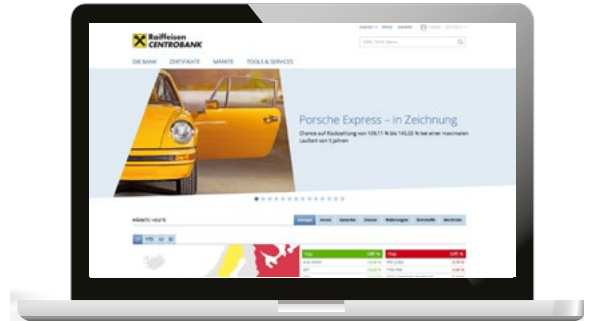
Raiffeisen CENTROBANK

DIE BANK ZERTIFIKATE MÄRKTE TOOLS & SERVICES

Porsche Express – in Zeichnung

Chance auf Rückzahlung von 109,11 % bis 145,50 % bei einer maximalen Laufzeit von 5 Jahren

MÄRKTE HEUTE

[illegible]